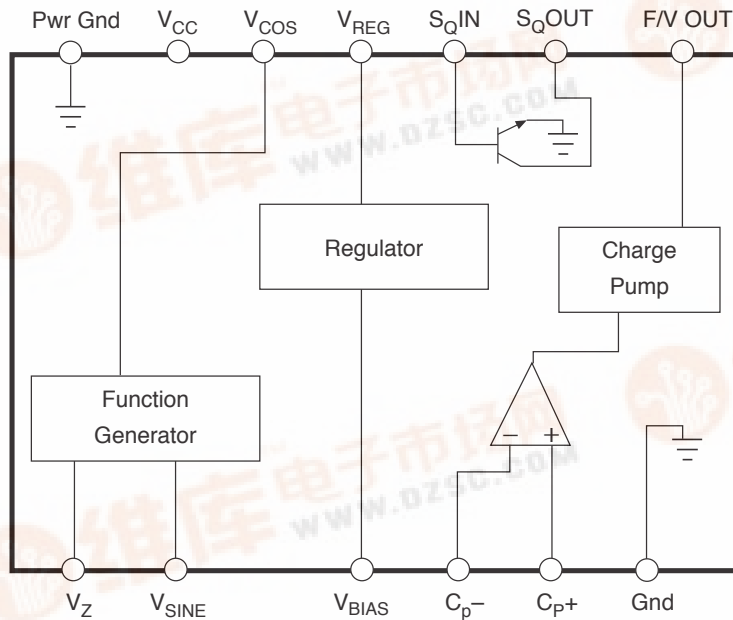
Pwr Gnd $V_{CC}$ $V_{COS}$ $V_{REG}$ $S_{Q}IN$ $S_{Q}OUT$ F/V OUT

维库电子市场网 www.dzsc.com

Regulator

Charge Pump

Function Generator

− +

维库电子市场网 www.dzsc.com

$V_{Z}$ $V_{SINE}$ $V_{BIAS}$ $C_{p}−$ $C_{P}+$ Gnd